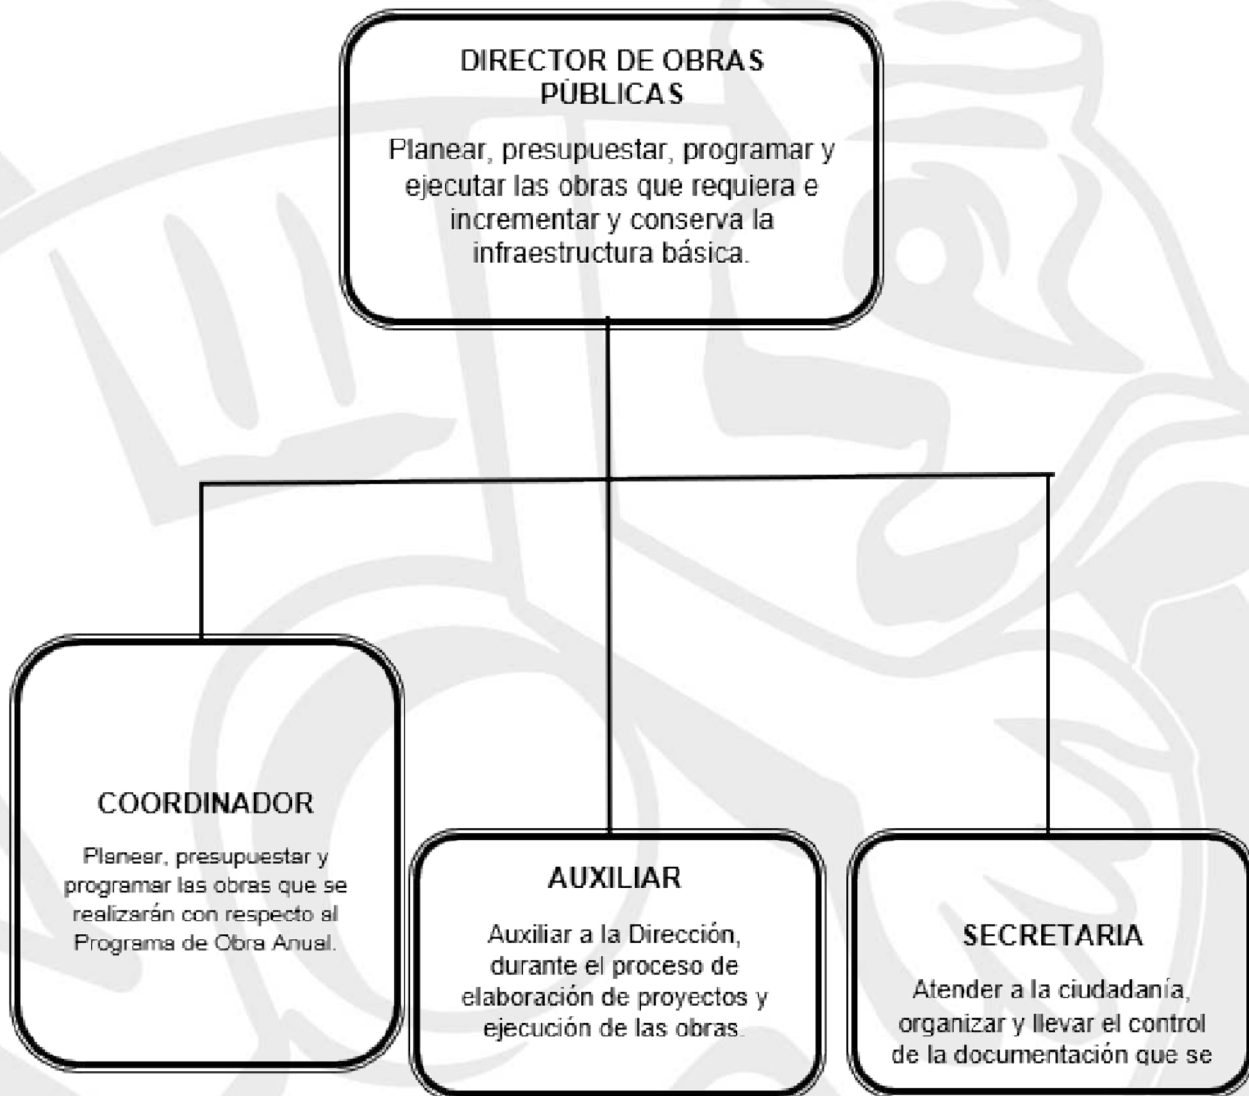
DIRECTOR DE OBRAS PÚBLICAS

Planear, presupuestar, programar y ejecutar las obras que requiera e incrementar y conserva la infraestructura básica.

COORDINADOR

Planear, presupuestar y programar las obras que se realizarán con respecto al Programa de Obra Anual.

AUXILIAR

Auxiliar a la Dirección, durante el proceso de elaboración de proyectos y ejecución de las obras.

SECRETARIA

Atender a la ciudadanía, organizar y llevar el control de la documentación que se